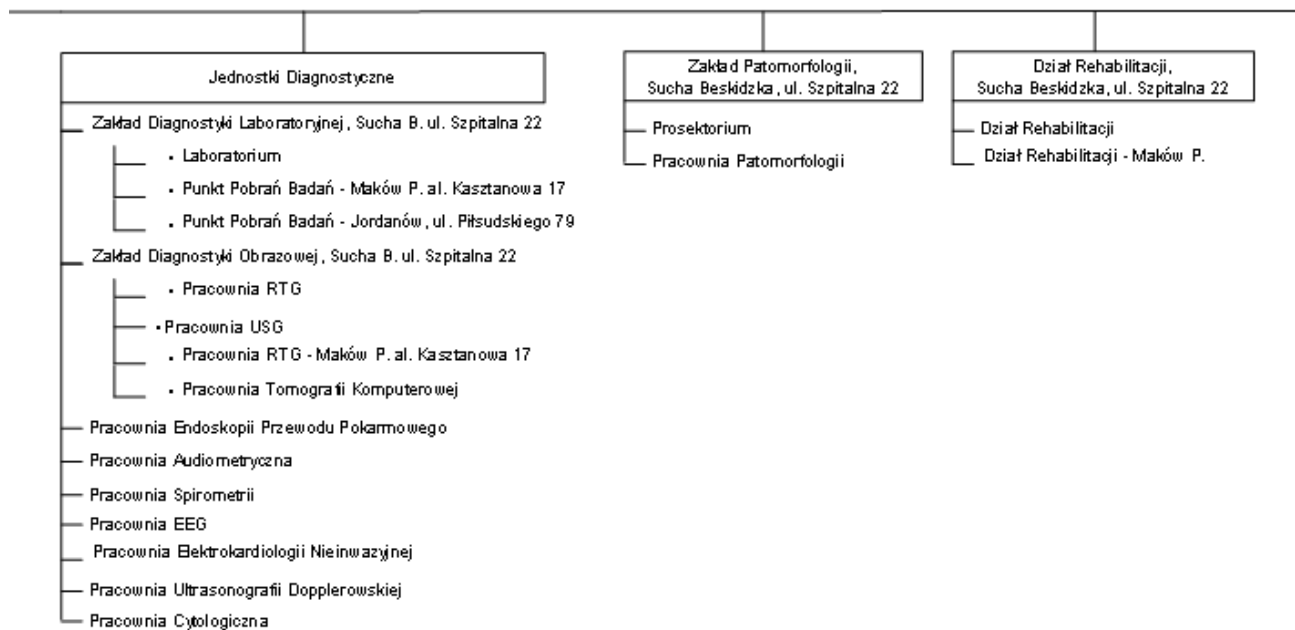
Jednostki Diagnostyczne

Zakład Diagnostyki Laboratoryjnej, Sucha B. ul. Szpitalna 22

- Laboratorium

- Punkt Pobrań Badań - Maków P. al. Kasztanowa 17

- Punkt Pobrań Badań - Jordanów, ul. Piłsudskiego 79

Zakład Diagnostyki Obrazowej, Sucha B. ul. Szpitalna 22

- Pracownia RTG

- Pracownia USG

- Pracownia RTG - Maków P. al. Kasztanowa 17

- Pracownia Tomografii Komputerowej

Pracownia Endoskopii Przewodu Pokarmowego

Pracownia Audiometryczna

Pracownia Spirometrii

Pracownia EEG

Pracownia Elektrokardiologii Nieinwazyjnej

Pracownia Ultrasonografii Dopplerowskiej

Pracownia Cytologiczna

Zakład Patomorfologii, Sucha Beskidzka, ul. Szpitalna 22

Prosektorium

Pracownia Patomorfologii

Dział Rehabilitacji, Sucha Beskidzka, ul. Szpitalna 22

Dział Rehabilitacji

Dział Rehabilitacji - Maków P.